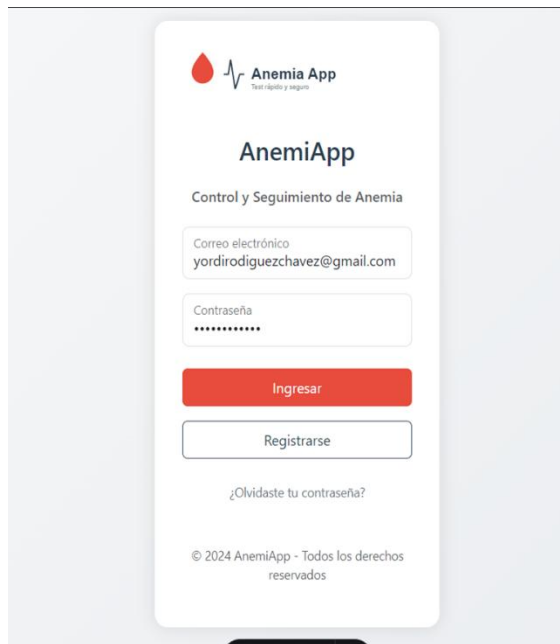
Anemia App
Test rápido y seguro

AnemiApp

Control y Seguimiento de Anemia

Correo electrónico
yordirodiguezchavez@gmail.com

Contraseña
••••••••••••

Ingresar

Registrarse

¿Olvidaste tu contraseña?

© 2024 AnemiApp - Todos los derechos reservados